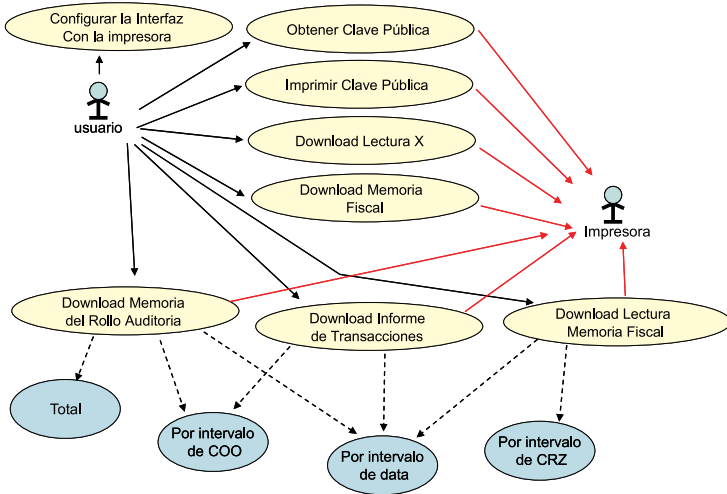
Configurar la Interfaz Con la impresora

Obtener Clave Pública

Imprimir Clave Pública

usuario

Download Lectura X

Download Memoria Fiscal

Impresora

Download Memoria del Rollo Auditoria

Download Informe de Transacciones

Download Lectura Memoria Fiscal

Total

Por intervalo de COO

Por intervalo de data

Por intervalo de CRZ